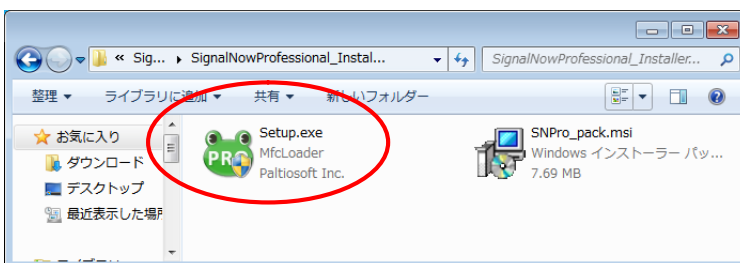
« Sig... ▸ SignalNowProfessional_Instal...

SignalNowProfessional_Installer...

整理 ▾ ライブラリに追加 ▾ 共有 ▾ 新しいフォルダー

お気に入り
ダウンロード
デスクトップ
最近表示した場所

Setup.exe
MfcLoader
Paltiosoft Inc.

SNPro_pack.msi
Windows インストーラー パッ...
7.69 MB